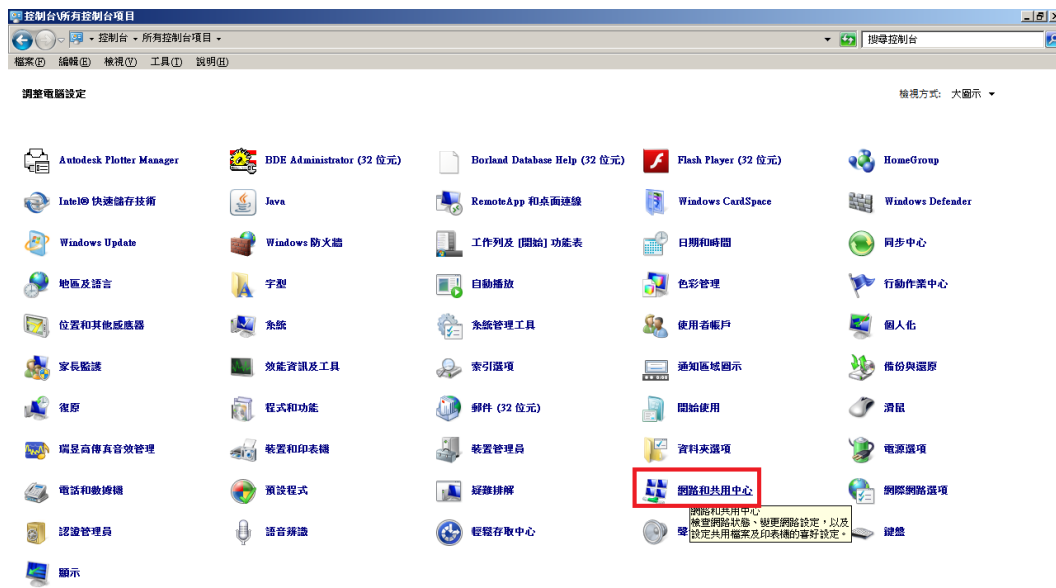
控制台\所有控制台項目

控制台 ▸ 所有控制台項目 ▸

搜尋控制台

檔案(F) 編輯(E) 檢視(V) 工具(T) 說明(H)

調整電腦設定

檢視方式: 大圖示 ▾

Autodesk Plotter Manager
BDE Administrator (32 位元)
Borland Database Help (32 位元)
Flash Player (32 位元)
HomeGroup
Intel® 快速儲存技術
Java
RemoteApp 和桌面連線
Windows CardSpace
Windows Defender
Windows Update
Windows 防火牆
工作列及 [開始] 功能表
日期和時間
同步中心
地區及語言
字型
自動播放
色彩管理
行動作業中心
位置和其他感應器
系統
系統管理工具
使用者帳戶
個人化
家長監護
效能資訊及工具
索引選項
通知區域圖示
備份與還原
復原
程式和功能
郵件 (32 位元)
開始使用
滑鼠
瑞昱高傳真音效管理
裝置和印表機
裝置管理員
資料夾選項
電源選項
電話和數據機
預設程式
疑難排解
網路和共用中心
網際網路選項
認證管理員
語音辨識
輕鬆存取中心
聲
鍵盤
顯示

網路和共用中心
檢查網路狀態、變更網路設定，以及設定共用檔案及印表機的喜好設定。